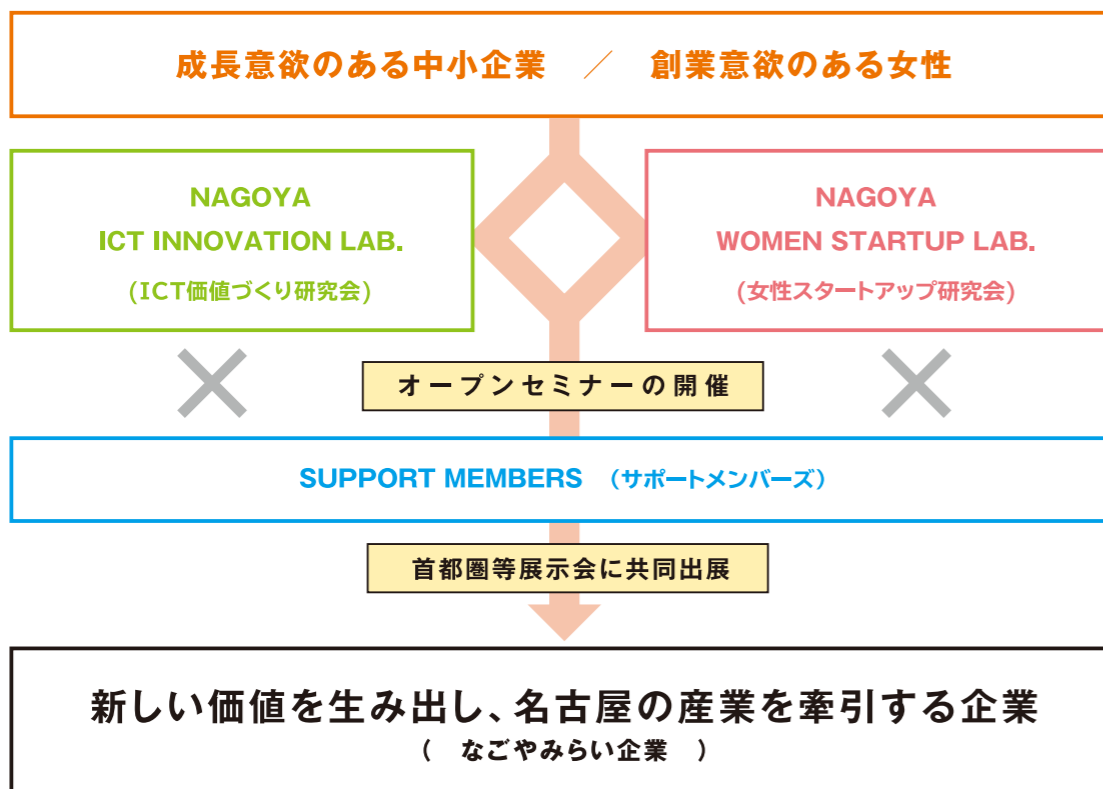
成長意欲のある中小企業　／　創業意欲のある女性

NAGOYA
ICT INNOVATION LAB.
(ICT価値づくり研究会)

NAGOYA
WOMEN STARTUP LAB.
(女性スタートアップ研究会)

オープンセミナーの開催

SUPPORT MEMBERS　(サポートメンバーズ)

首都圏等展示会に共同出展

新しい価値を生み出し、名古屋の産業を牽引する企業
(　なごやみらい企業　)